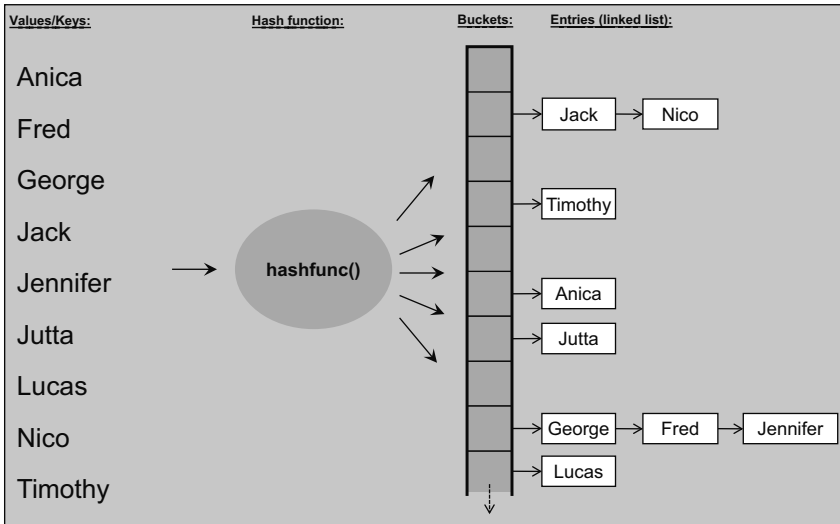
Values/Keys:

Hash function:

Buckets:

Entries (linked list):

Anica

Fred

George

Jack

Jennifer

Jutta

Lucas

Nico

Timothy

hashfunc()

Jack

Nico

Timothy

Anica

Jutta

George

Fred

Jennifer

Lucas